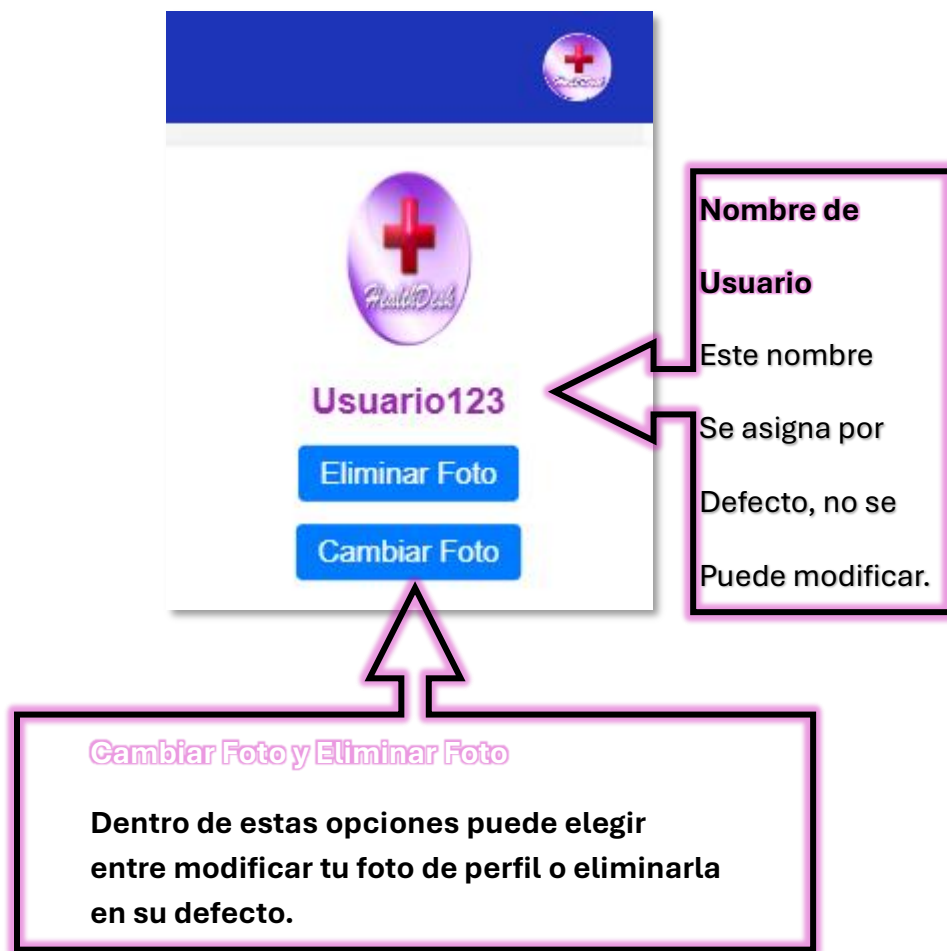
HealthDesk

Usuario123

Eliminar Foto

Cambiar Foto

Nombre de Usuario

Este nombre Se asigna por Defecto, no se Puede modificar.

Cambiar Foto y Eliminar Foto

Dentro de estas opciones puede elegir entre modificar tu foto de perfil o eliminarla en su defecto.